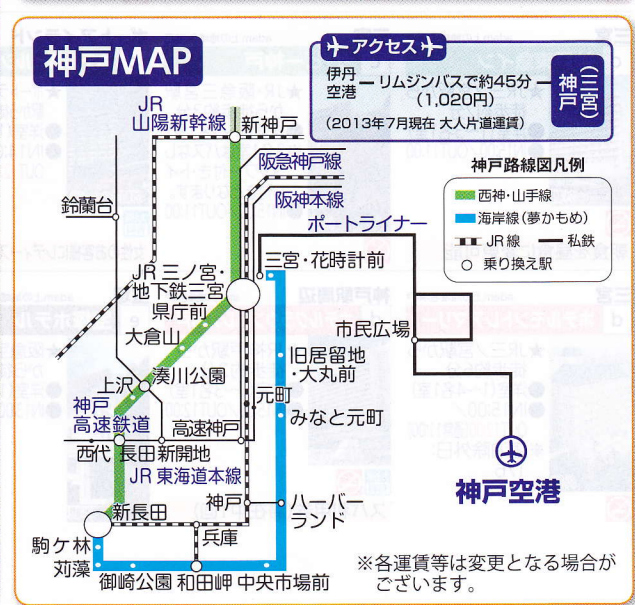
神戸MAP

アクセス

伊丹空港 — リムジンバスで約45分（1,020円） — 神戸（三宮）

（2013年7月現在 大人片道運賃）

神戸路線図凡例

西神・山手線
海岸線（夢かもめ）
JR線
私鉄
乗り換え駅

JR 山陽新幹線
新神戸
阪急神戸線
阪神本線
ポートライナー
鈴蘭台
三宮・花時計前
JR 三ノ宮・地下鉄三宮
県庁前
大倉山
市民広場
旧居留地・大丸前
湊川公園
上沢
元町
みなと元町
神戸高速鉄道
高速神戸
西代
長田
新開地
JR 東海道本線
神戸
ハーバーランド
新長田
兵庫
駒ケ林
苅藻
御崎公園
和田岬
中央市場前
神戸空港

※各運賃等は変更となる場合がございます。